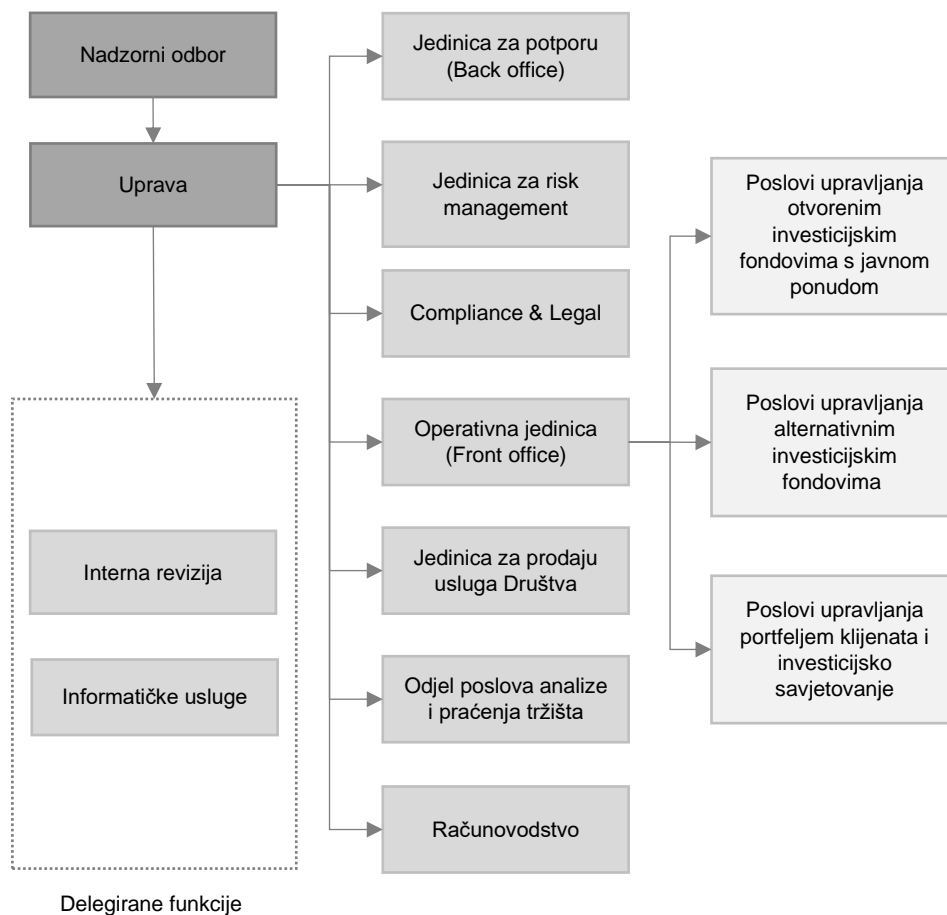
Nadzorni odbor

Uprava

Interna revizija

Informatičke usluge

Delegirane funkcije

Jedinica za potporu (Back office)

Jedinica za risk management

Compliance & Legal

Operativna jedinica (Front office)

Jedinica za prodaju usluga Društva

Odjel poslova analize i praćenja tržišta

Računovodstvo

Poslovi upravljanja otvorenim investicijskim fondovima s javnom ponudom

Poslovi upravljanja alternativnim investicijskim fondovima

Poslovi upravljanja portfeljem klijenata i investicijsko savjetovanje